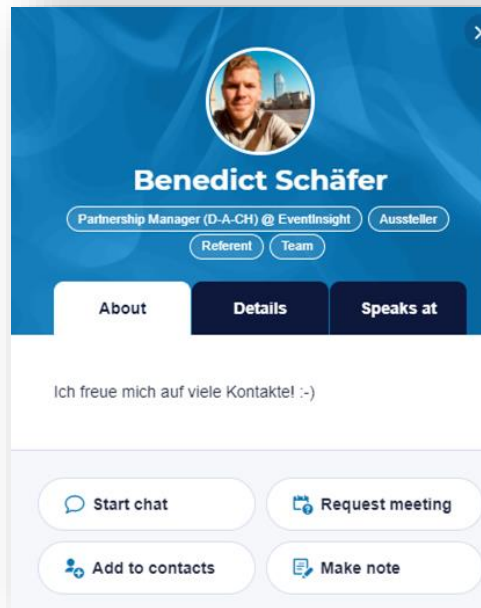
Benedict Schäfer

Partnership Manager (D-A-CH) @ EventInsight
Aussteller
Referent
Team

About
Details
Speaks at

Ich freue mich auf viele Kontakte! :-)

Start chat
Request meeting
Add to contacts
Make note